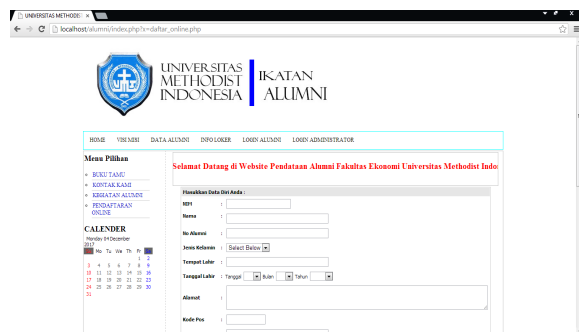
UNIVERSITAS METHODIST ×

localhost/alumni/index.php?x=daftar_online.php

UNIVERSITAS METHODIST INDONESIA

IKATAN ALUMNI

HOME VISI MISI DATA ALUMNI INFO LOKER LOGIN ALUMNI LOGIN ADMINISTRATOR

Menu Pilihan

BUKU TAMU
KONTAK KAMI
KEGIATAN ALUMNI
PENDAFTARAN ONLINE

CALENDER

Monday 04 December 2017

| Mo | Tu | We | Th | Fr |
|---|---|---|---|---|
| 4 | 5 | 6 | 7 | 8 | 9 |
| 11 | 12 | 13 | 14 | 15 | 16 |
| 18 | 19 | 20 | 21 | 22 | 23 |
| 25 | 26 | 27 | 28 | 29 | 30 |

3 10 17 24 31

Selamat Datang di Website Pendataan Alumni Fakultas Ekonomi Universitas Methodist Indo

Masukkan Data Diri Anda :

NPM :

Nama :

No Alumni :

Jenis Kelamin : Select Below

Tempat Lahir :

Tanggal Lahir : Tanggal Bulan Tahun

Alamat :

Kode Pos :